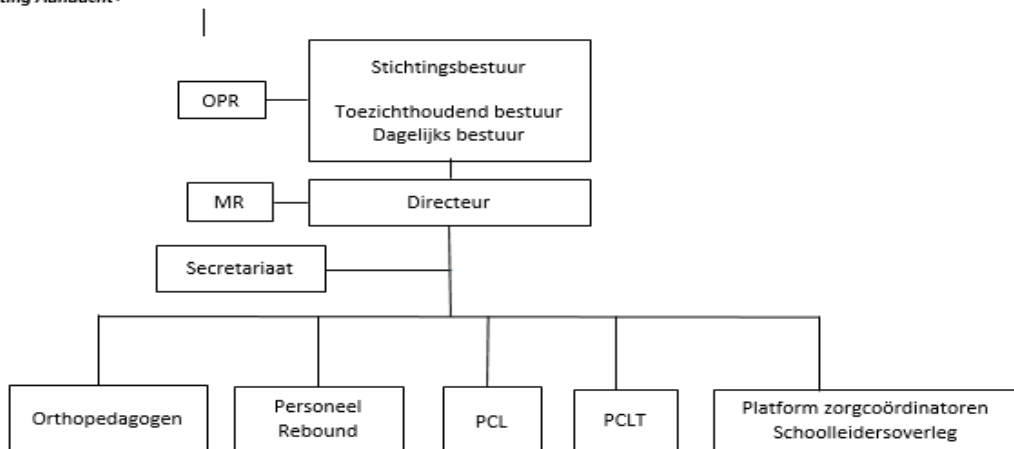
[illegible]ting Aanbdent

Stichtingsbestuur

Toezichthoudend bestuur
Dagelijks bestuur

OPR

MR

Directeur

Secretariaat

Orthopedagogen

Personeel
Rebound

PCL

PCLT

Platform zorgcoördinatoren
Schoolleidersoverleg